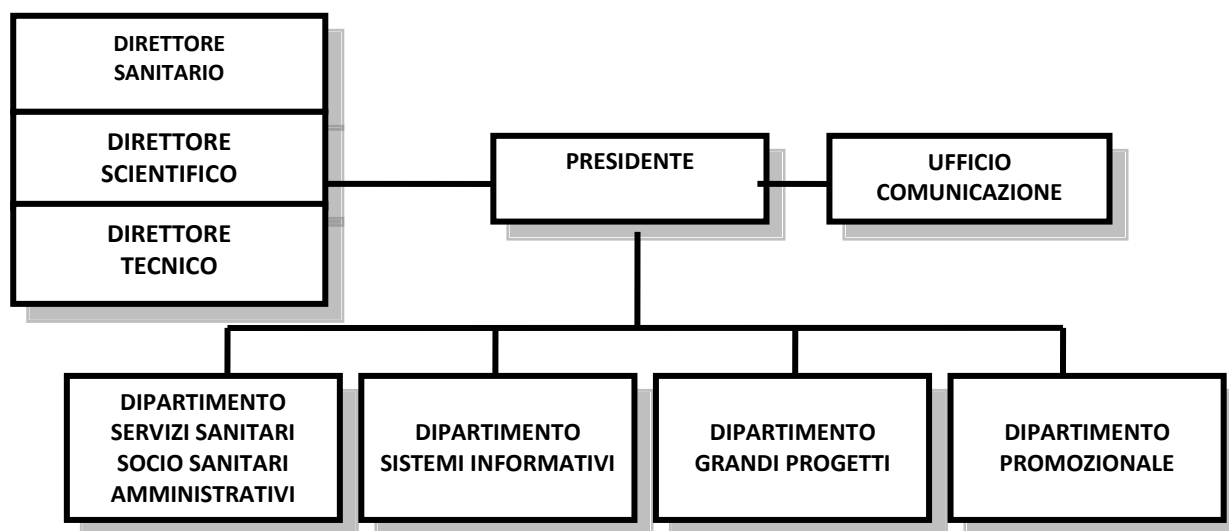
DIRETTORE SANITARIO

DIRETTORE SCIENTIFICO

DIRETTORE TECNICO

PRESIDENTE

UFFICIO COMUNICAZIONE

DIPARTIMENTO SERVIZI SANITARI SOCIO SANITARI AMMINISTRATIVI

DIPARTIMENTO SISTEMI INFORMATIVI

DIPARTIMENTO GRANDI PROGETTI

DIPARTIMENTO PROMOZIONALE